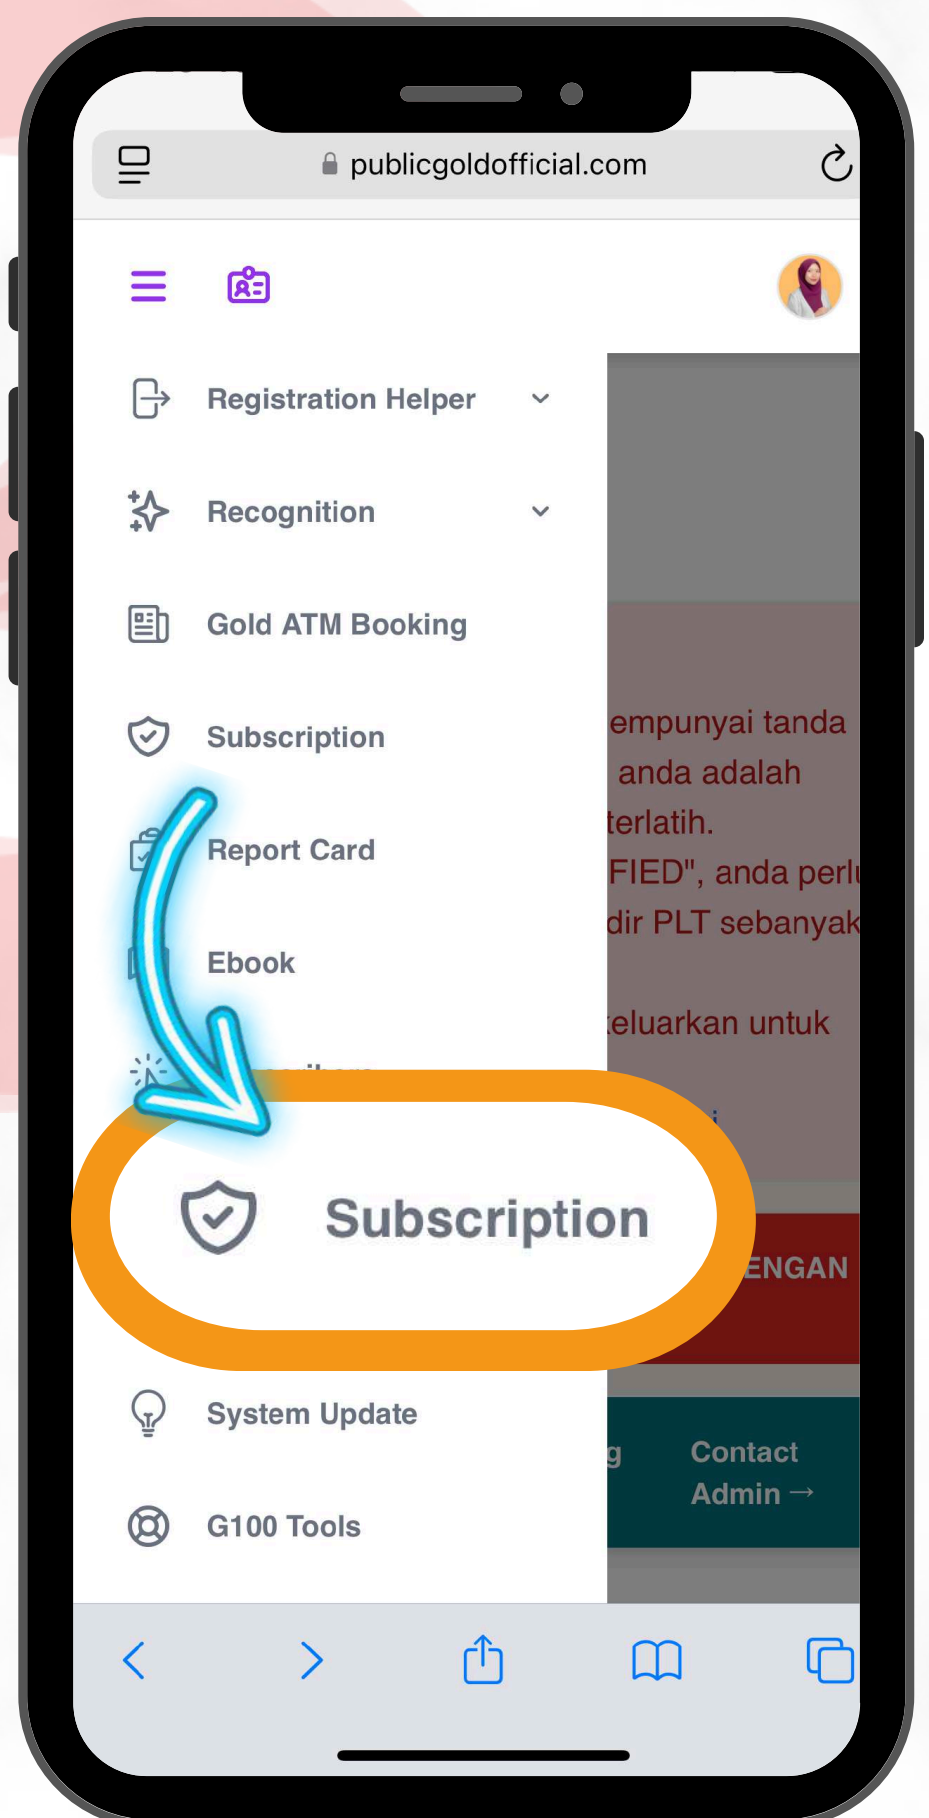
publicgoldofficial.com

Registration Helper

Recognition

Gold ATM Booking

Subscription

Report Card

Ebook

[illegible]

Subscription

System Update

G100 Tools

empunyai tanda
anda adalah
terlatih.
FIED", anda perl
dir PLT sebanyak

eluarkan untuk

ENGAN

g

Contact Admin →